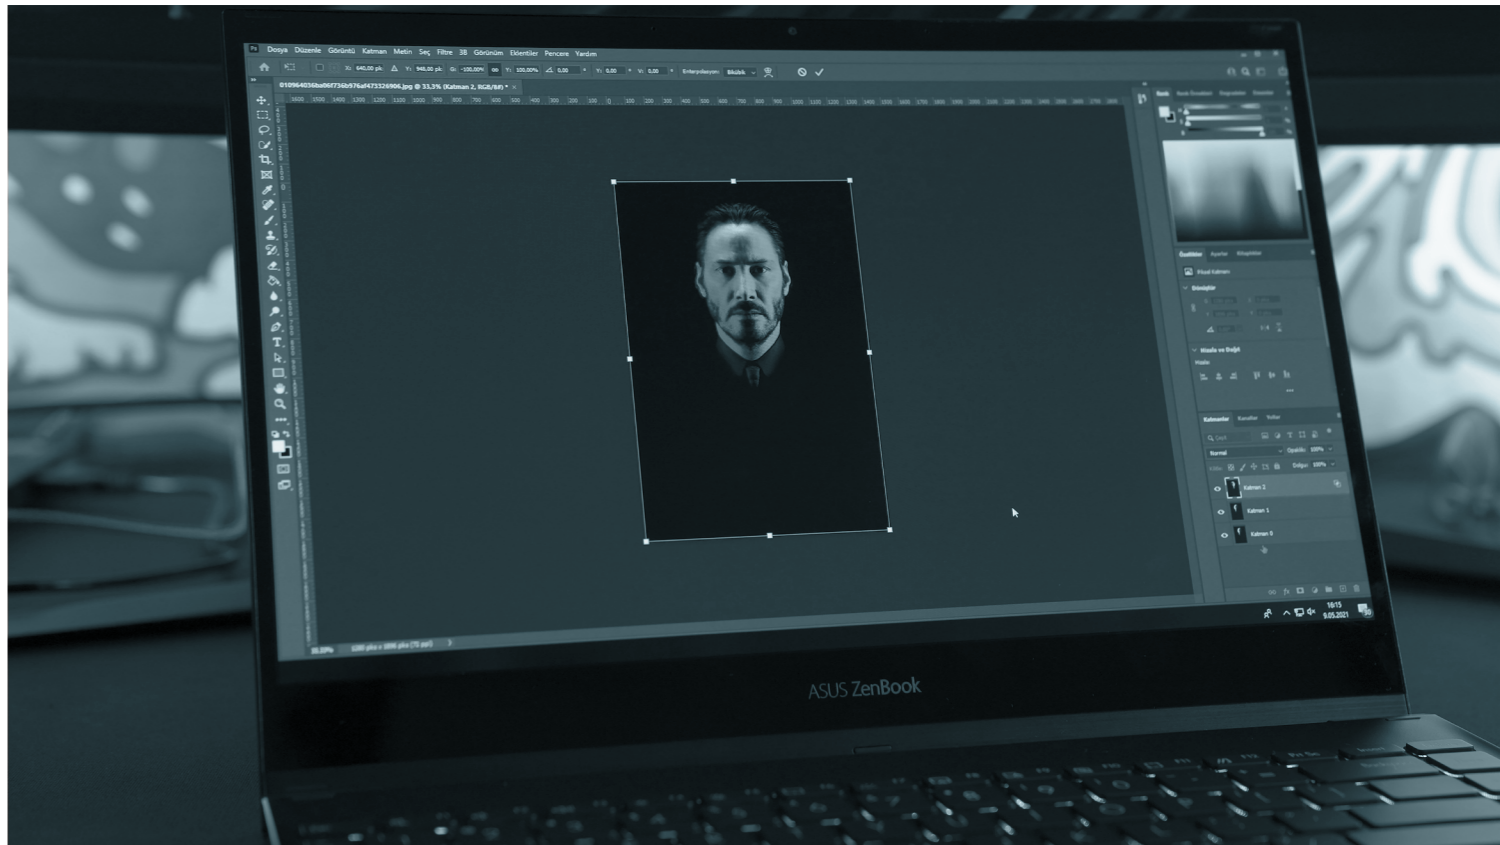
Ps Dosya Düzenle Görüntü Katman Metin Seç Filtre 3B Görünüm Eklentiler Pencere Yardım

X: 640,00 pk Y: 948,00 pk G: -100,00% Y: 100,00% 0,00 Y: 0,00 V: 0,00 Enterpolasyon: Bikübik

010964036ba06f736b976af473326906.jpg @ 33,3% (Katman 2, RGB/8#) * ×

Özellikler Ayarlar Kitaplıklar

Piksel Katmanı

Dönüştür

Hizala ve Dağıt

Hizala:

Katmanlar Kanallar Yollar

Normal Opaklık: 100%

Dolgu: 100%

Katman 2

Katman 1

Katman 0

33,33%

18:15
9.05.2021

ASUS ZenBook